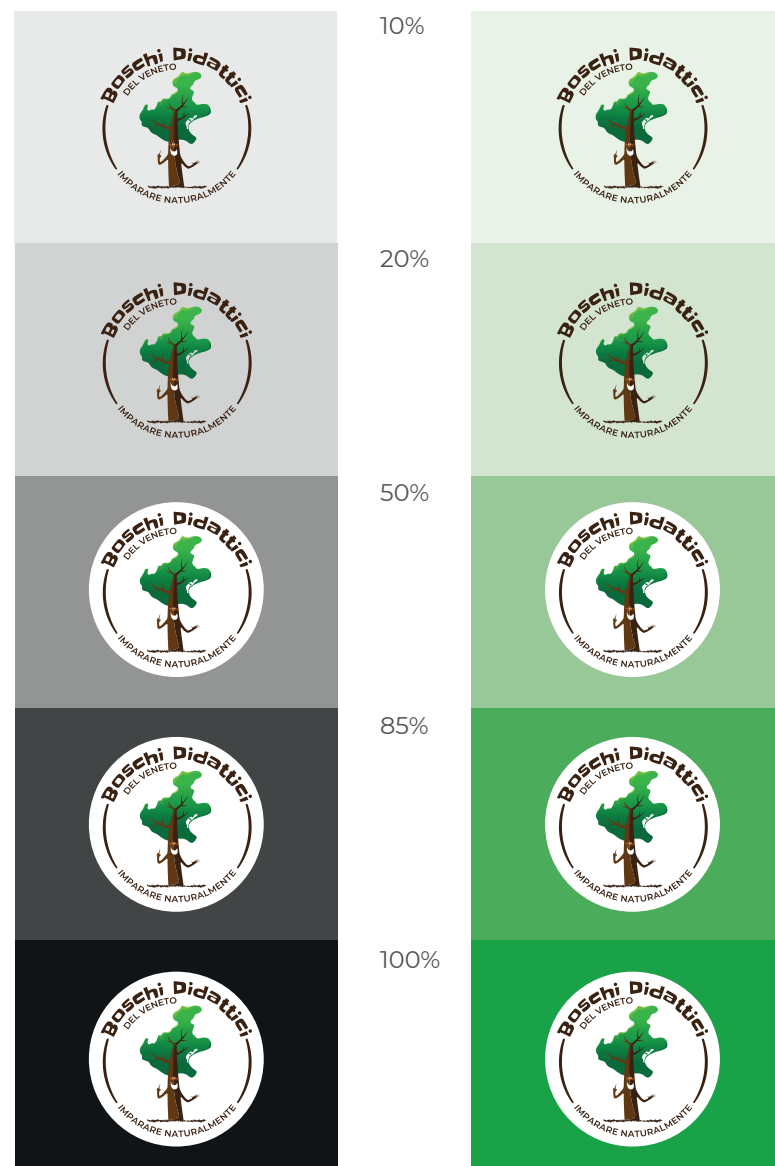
Boschi Didattici
DEL VENETO
IMPARARE NATURALMENTE

10%

Boschi Didattici
DEL VENETO
IMPARARE NATURALMENTE

Boschi Didattici
DEL VENETO
IMPARARE NATURALMENTE

20%

Boschi Didattici
DEL VENETO
IMPARARE NATURALMENTE

Boschi Didattici
DEL VENETO
IMPARARE NATURALMENTE

50%

Boschi Didattici
DEL VENETO
IMPARARE NATURALMENTE

Boschi Didattici
DEL VENETO
IMPARARE NATURALMENTE

85%

Boschi Didattici
DEL VENETO
IMPARARE NATURALMENTE

Boschi Didattici
DEL VENETO
IMPARARE NATURALMENTE

100%

Boschi Didattici
DEL VENETO
IMPARARE NATURALMENTE